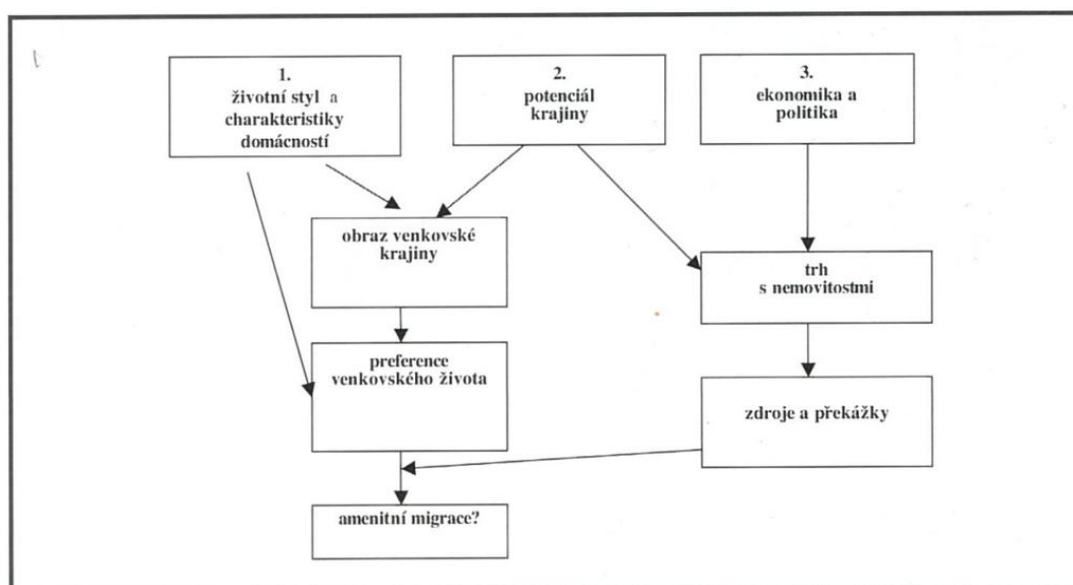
1.
životní styl a charakteristiky domácností

2.
potenciál krajiny

3.
ekonomika a politika

obraz venkovské krajiny

trh s nemovitostmi

preference venkovského života

zdroje a překážky

amenitní migrace?